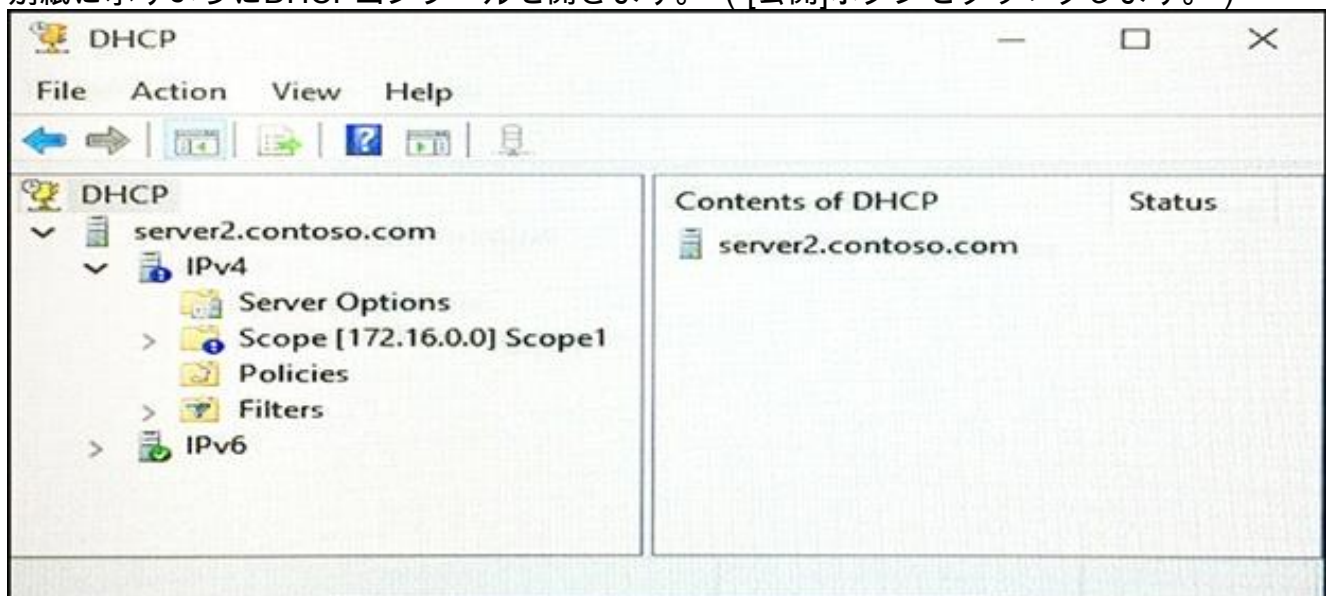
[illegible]にDHCPコンソールを開きます。（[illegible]タブをクリックします。）

DHCP

File Action View Help

DHCP
server2.contoso.com
IPv4
Server Options
Scope [172.16.0.0] Scope1
Policies
Filters
IPv6

| Contents of DHCP | Status |
|---|---|
| server2.contoso.com | |